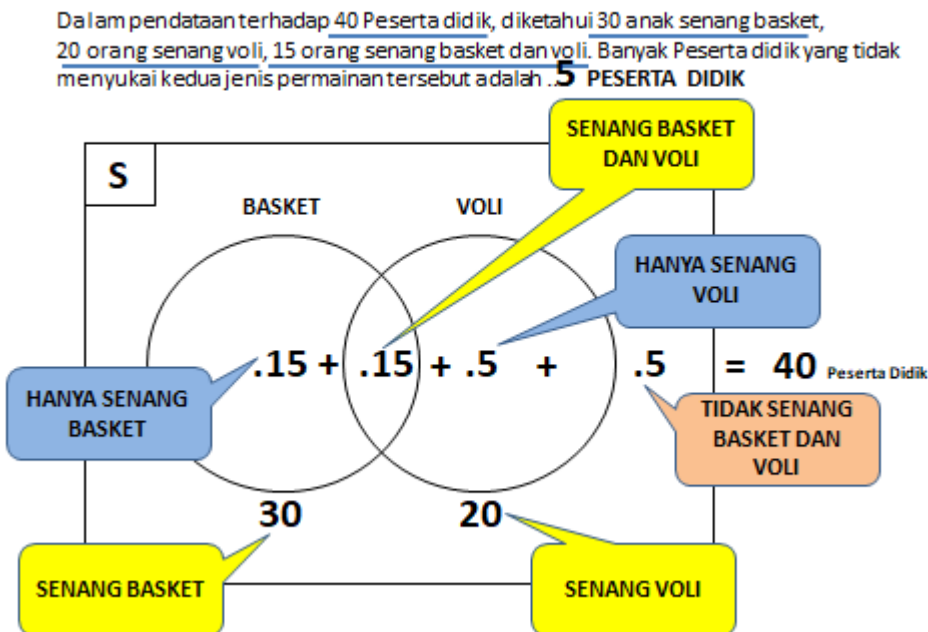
Dalam pendataan terhadap 40 Peserta didik, diketahui 30 anak senang basket, 20 orang senang voli, 15 orang senang basket dan voli. Banyak Peserta didik yang tidak menyukai kedua jenis permainan tersebut adalah ..5 PESERTA DIDIK

S

BASKET

VOLI

SENANG BASKET DAN VOLI

HANYA SENANG VOLI

.15 + .15 + .5 + .5 = 40 Peserta Didik

HANYA SENANG BASKET

TIDAK SENANG BASKET DAN VOLI

30

20

SENANG BASKET

SENANG VOLI